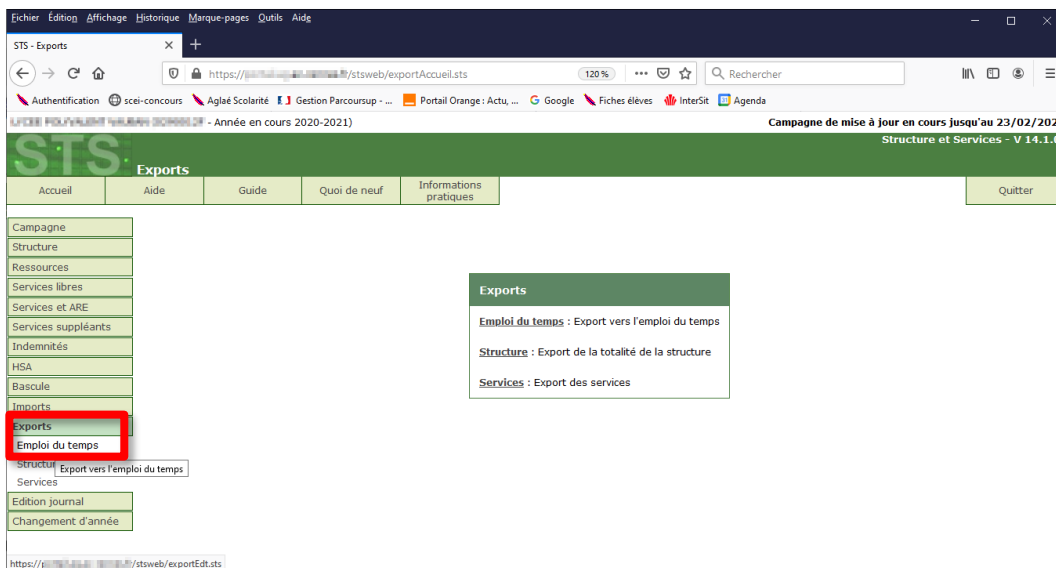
Fichier Édition Affichage Historique Marque-pages Outils Aide

STS - Exports

https://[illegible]/stsweb/exportAccueil.sts 120% ••• Rechercher

Authentification scei-concours Aglaé Scolarité Gestion Parcoursup - ... Portail Orange : Actu, ... Google Fiches élèves InterSit Agenda

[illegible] - Année en cours 2020-2021)

Campagne de mise à jour en cours jusqu'au 23/02/202

Structure et Services - V 14.1.

STS

Exports

| Accueil | Aide | Guide | Quoi de neuf | Informations pratiques | Quitter |
|---|---|---|---|---|---|

Campagne
Structure
Ressources
Services libres
Services et ARE
Services suppléants
Indemnités
HSA
Bascule
Imports
Exports
Emploi du temps
Structur
Services
Edition journal
Changement d'année

Export vers l'emploi du temps

Exports

Emploi du temps : Export vers l'emploi du temps

Structure : Export de la totalité de la structure

Services : Export des services

https://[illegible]/stsweb/exportEdt.sts